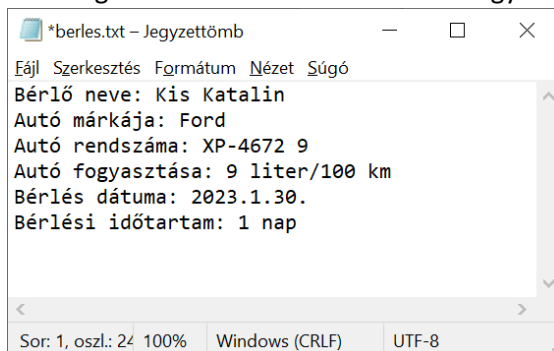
*berles.txt – Jegyzettömb

Fájl Szerkesztés Formátum Nézet Súgó

Bérlő neve: Kis Katalin
Autó márkája: Ford
Autó rendszáma: XP-4672 9
Autó fogyasztása: 9 liter/100 km
Bérlés dátuma: 2023.1.30.
Bérlési időtartam: 1 nap

Sor: 1, oszl.: 24 100% Windows (CRLF) UTF-8